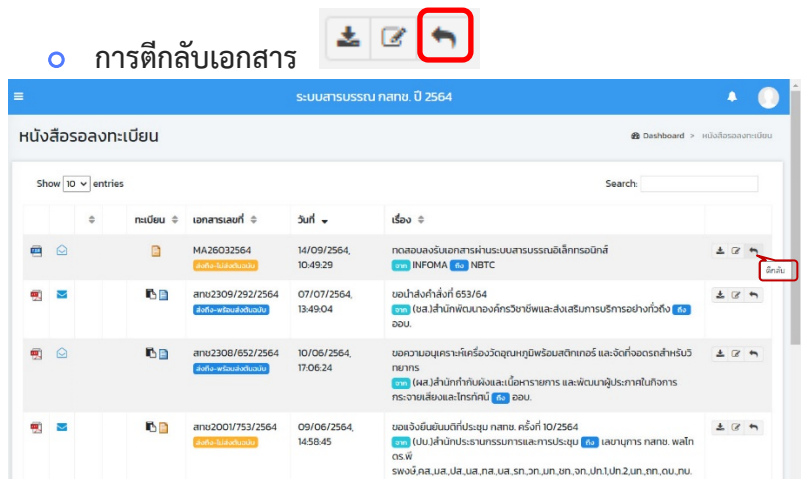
การตีกลับเอกสาร

ระบบสารบรรณ กสทช. ปี 2564

หนังสือรอลงทะเบียน

Dashboard > หนังสือรอลงทะเบียน

Show 10 entries

Search:

| | | | ทะเบียน | เอกสารเลขที่ | วันที่ | เรื่อง | |
|---|---|---|---|---|---|---|---|
| | | | | MA26032564 ส่งถึง-ไม่ส่งต้นฉบับ | 14/09/2564, 10:49:29 | ทดสอบลงรับเอกสารผ่านระบบสารบรรณอิเล็กทรอนิกส์ จาก INFOMA ถึง NBTC | ตีกลับ |
| | | | | สทช2309/292/2564 ส่งถึง-พร้อมส่งต้นฉบับ | 07/07/2564, 13:49:04 | ขอนำส่งคำสั่งที่ 653/64 จาก (ชส.)สำนักพัฒนาองค์กรวิชาชีพและส่งเสริมการบริการอย่างทั่วถึง ถึง ออบ. | |
| | | | | สทช2308/652/2564 ส่งถึง-พร้อมส่งต้นฉบับ | 10/06/2564, 17:06:24 | ขอความอนุเคราะห์เครื่องวัดอุณหภูมิพร้อมสติกเกอร์ และจัดที่จอดรถสำหรับวิทยากร จาก (ผส.)สำนักกำกับผังและเนื้อหารายการ และพัฒนาผู้ประกาศในกิจการกระจายเสียงและโทรทัศน์ ถึง ออบ. | |
| | | | | สทช2001/753/2564 ส่งถึง-ไม่ส่งต้นฉบับ | 09/06/2564, 14:58:45 | ขอแจ้งยืนยันมติที่ประชุม กสทช. ครั้งที่ 10/2564 จาก (ปบ.)สำนักประธานกรรมการและการประชุม ถึง เลขานุการ กสทช. พลโท ดร.พี รพงษ์,กส.,นล.,ปส.,นส.,กล.,นล.,รท.,วท.,นท.,ยท.,จท.,ปท.1,ปท.2,นท.,ดท.,ดบ.,กบ., | |